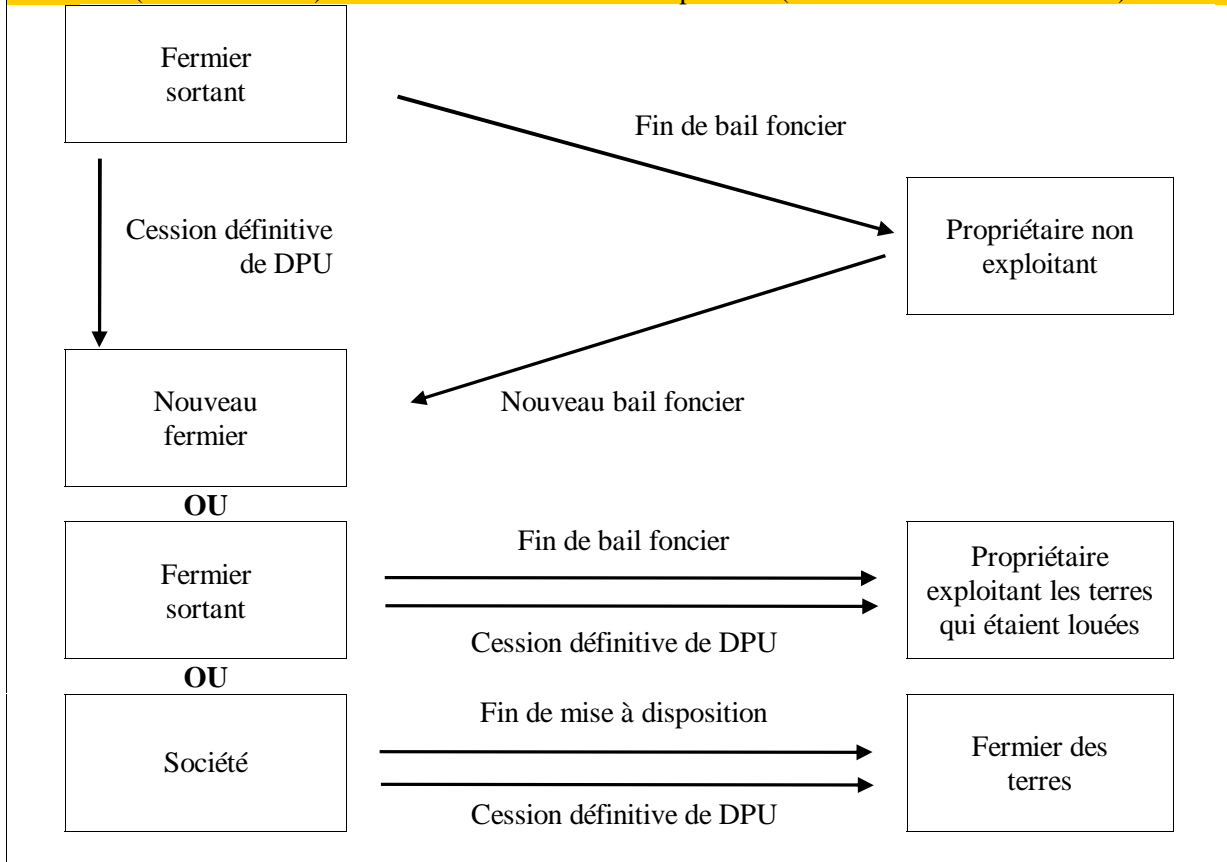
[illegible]

Fermier sortant

Fin de bail foncier

Cession définitive de DPU

Propriétaire non exploitant

Nouveau fermier

Nouveau bail foncier

OU

Fermier sortant

Fin de bail foncier

Cession définitive de DPU

Propriétaire exploitant les terres qui étaient louées

OU

Société

Fin de mise à disposition

Cession définitive de DPU

Fermier des terres